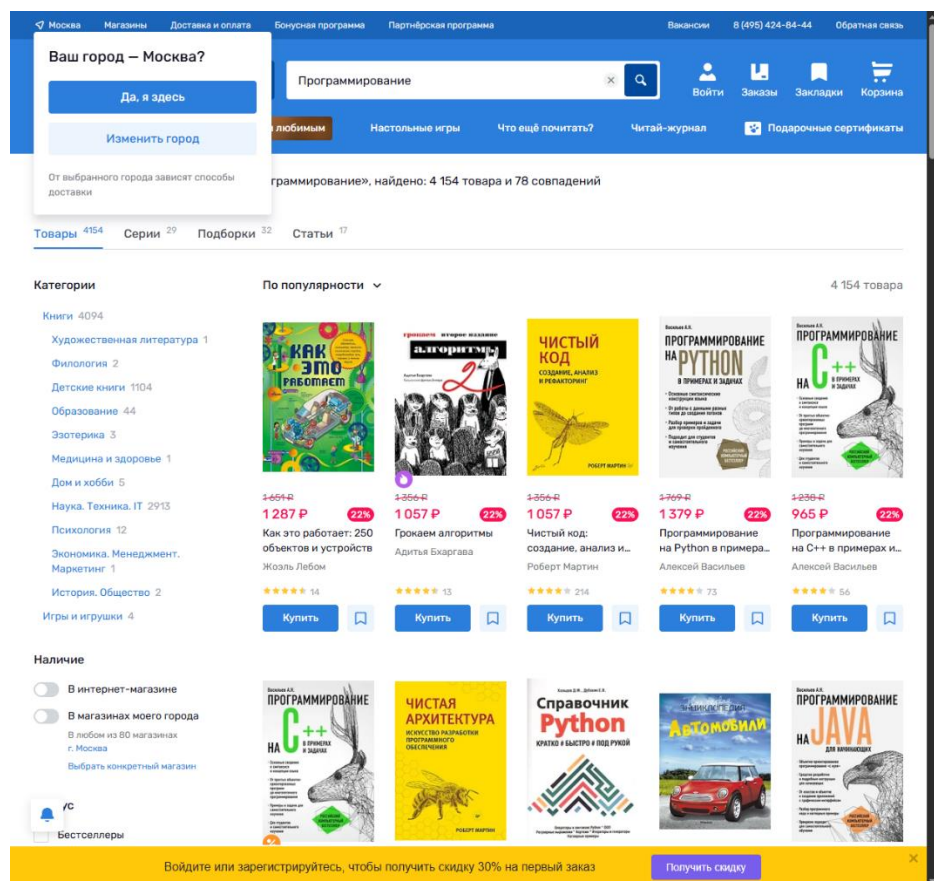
Москва Магазины Доставка и оплата Бонусная программа Партнёрская программа Вакансии 8 (495) 424-84-44 Обратная связь

Ваш город — Москва?

Да, я здесь

Изменить город

От выбранного города зависят способы доставки

Программирование

Войти Заказы Закладки Корзина

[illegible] любимым Настольные игры Что ещё почитать? Читай-журнал Подарочные сертификаты

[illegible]граммирование», найдено: 4 154 товара и 78 совпадений

Товары 4154 Серии 29 Подборки 32 Статьи 17

Категории

Книги 4094
Художественная литература 1
Филология 2
Детские книги 1104
Образование 44
Эзотерика 3
Медицина и здоровье 1
Дом и хобби 5
Наука. Техника. IT 2913
Психология 12
Экономика. Менеджмент. Маркетинг 1
История. Общество 2
Игры и игрушки 4

По популярности

4 154 товара

КАК ЭТО РАБОТАЕТ
1 651 ₽ 1 287 ₽ 22%
Как это работает: 250 объектов и устройств
Жоэль Лебом
14
Купить

грокаем второе издание алгоритмы 2
1 356 ₽ 1 057 ₽ 22%
Грокаем алгоритмы
Адитья Бхаргава
13
Купить

ЧИСТЫЙ КОД СОЗДАНИЕ, АНАЛИЗ И РЕФАКТОРИНГ РОБЕРТ МАРТИН
1 356 ₽ 1 057 ₽ 22%
Чистый код: создание, анализ и...
Роберт Мартин
214
Купить

Васильев А.Н. ПРОГРАММИРОВАНИЕ НА PYTHON В ПРИМЕРАХ И ЗАДАЧАХ
1 769 ₽ 1 379 ₽ 22%
Программирование на Python в примера...
Алексей Васильев
73
Купить

Васильев А.Н. ПРОГРАММИРОВАНИЕ НА C++ В ПРИМЕРАХ И ЗАДАЧАХ
1 238 ₽ 965 ₽ 22%
Программирование на C++ в примерах и...
Алексей Васильев
56
Купить

Наличие

В интернет-магазине
В магазинах моего города
В любом из 80 магазинах
г. Москва
Выбрать конкретный магазин

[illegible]ус
Бестселлеры

Васильев А.Н. ПРОГРАММИРОВАНИЕ НА C++ В ПРИМЕРАХ И ЗАДАЧАХ

ЧИСТАЯ АРХИТЕКТУРА ИСКУССТВО РАЗРАБОТКИ ПРОГРАММНОГО ОБЕСПЕЧЕНИЯ РОБЕРТ МАРТИН

Кольцов Д.М., Дубовик Е.В. Справочник Python КРАТКО • БЫСТРО • ПОД РУКОЙ

ЭНЦИКЛОПЕДИЯ Автомобили

Васильев А.Н. ПРОГРАММИРОВАНИЕ НА JAVA ДЛЯ НАЧИНАЮЩИХ

Войдите или зарегистрируйтесь, чтобы получить скидку 30% на первый заказ Получить скидку